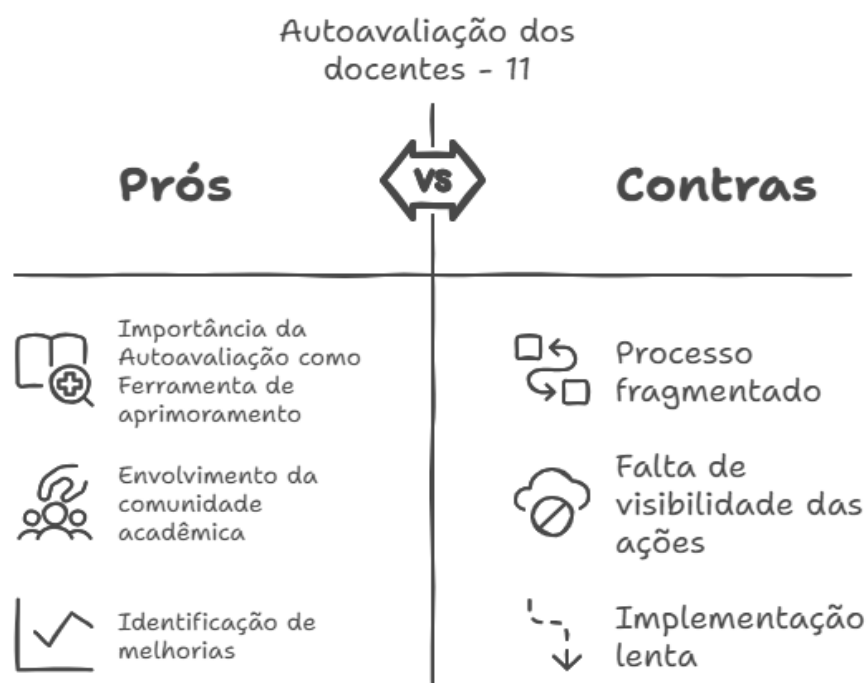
Autoavaliação dos docentes - 11

Prós

VS

Contras

Importância da Autoavaliação como Ferramenta de aprimoramento

Envolvimento da comunidade acadêmica

Identificação de melhorias

Processo fragmentado

Falta de visibilidade das ações

Implementação lenta